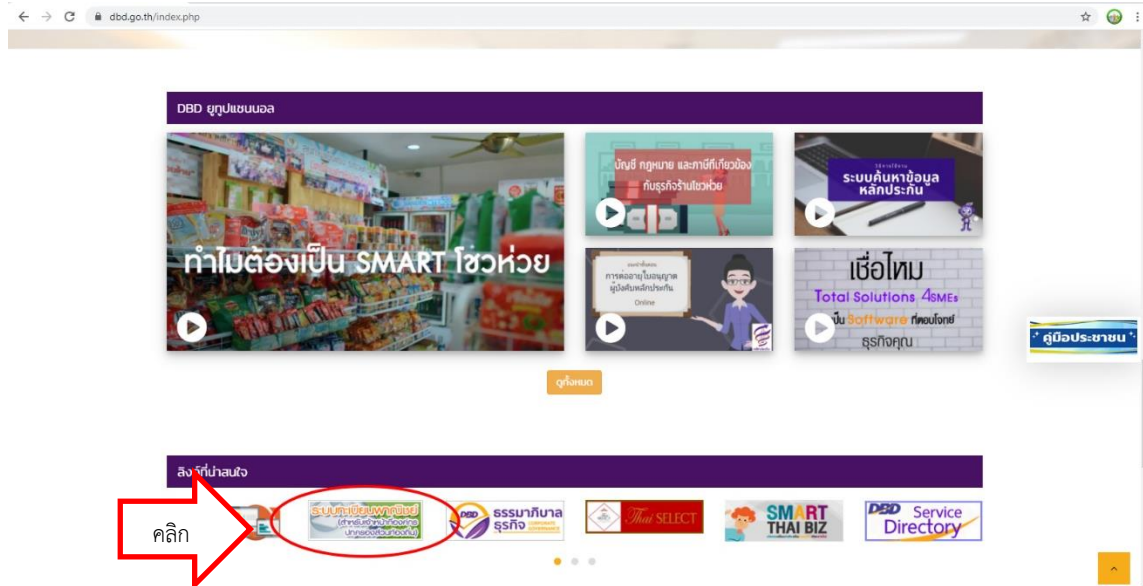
dbd.go.th/index.php

DBD ยูทูปแชนนอล

ทำไมต้องเป็น SMART โชว์ห่วย

บัญชี กฎหมาย และภาษีที่เกี่ยวข้องกับธุรกิจร้านโชว์ห่วย

ระบบค้นหาข้อมูลหลักประกัน

การต่ออายุใบอนุญาตผู้บังคับหลักประกัน Online

เชื่อไหม Total Solutions 4SMEs เป็น Software ที่ตอบโจทย์ธุรกิจคุณ

คู่มือประชาชน

ดูทั้งหมด

ลิงก์ที่น่าสนใจ

คลิก

ระบบทะเบียนพาณิชย์ (สำหรับเจ้าหน้าที่องค์กรปกครองส่วนท้องถิ่น)

DBD ธรรมาภิบาลธุรกิจ CORPORATE GOVERNANCE

Thai SELECT

SMART THAI BIZ

DBD Service Directory